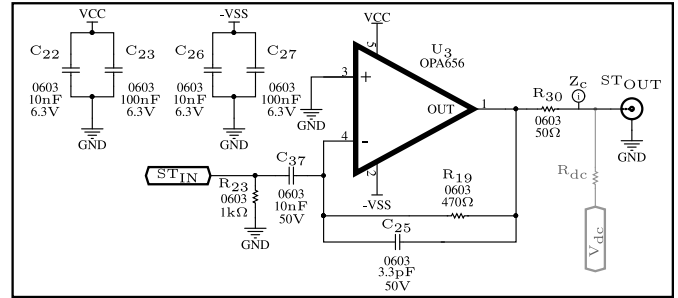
VCC
$C_{22}$
$C_{23}$
0603
10nF
6.3V
0603
100nF
6.3V
GND

-VSS
$C_{26}$
$C_{27}$
0603
10nF
6.3V
0603
100nF
6.3V
GND

VCC
5
3
+
GND
4
-
2
-VSS
$U_3$
OPA656
OUT
1

$R_{30}$
0603
50Ω
$Z_c$
1
$ST_{OUT}$
GND

$ST_{IN}$
$R_{23}$
0603
1kΩ
GND
$C_{37}$
0603
10nF
50V

$R_{19}$
0603
470Ω

$C_{25}$
0603
3.3pF
50V

$R_{dc}$
$V_{dc}$